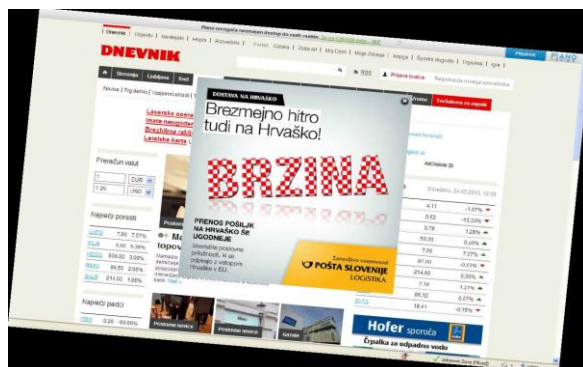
Piano omogoča neomejen dostop do vseh vsebin

DNEVNIK

Slovenija | Ljubljana | Svet

Novice | Top dnevi

Preračun valut

1 EUR
1,26 USD

Največji porast

7,86 7,07%
5,00 5,38%
300,00 3,00%
86,50 2,60%
214,00 1,00%

Največji padci

DOSTAVA NA HRVAŠKO

Brezmejno hitro tudi na Hrvaško!

BRZINA

PRENOS POŠILJK NA HRVAŠKO ŠE UGODNEJE

POŠTA SLOVENIJE LOGISTIKA

Prijava škrlica

PRIJAVA

PIANO

4,11
0,52
0,79
55,35
7,86
87,00
214,00
7,38
96,12
18,41

Hofer sporoča

Črpalka za odpadno vodo

POSEBNE IGRICE
POSEBNE IGRICE
GAYER